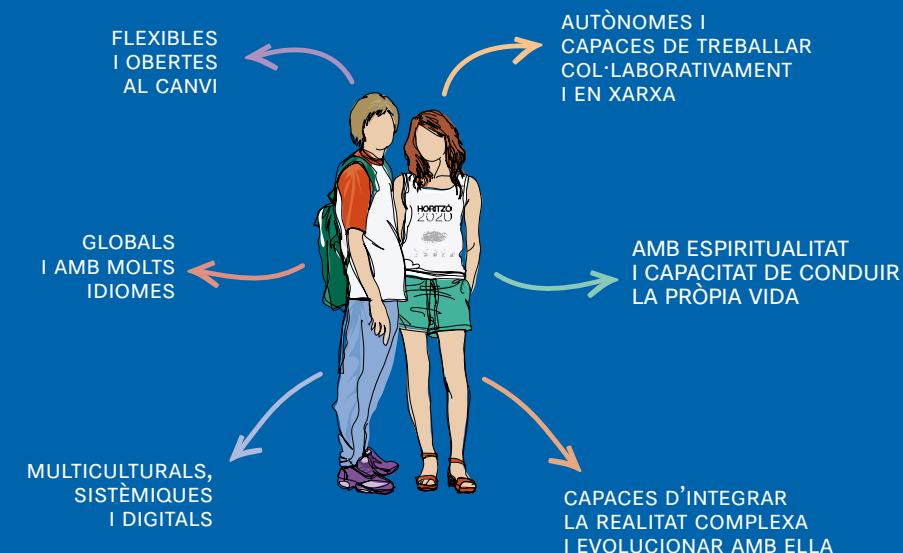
FLEXIBLES
I OBERTES
AL CANVI

AUTÒNOMES I
CAPACES DE TREBALLAR
COL·LABORATIVAMENT
I EN XARXA

HORITZÓ
2020

GLOBALS
I AMB MOLTS
IDIOMES

AMB ESPIRITUALITAT
I CAPACITAT DE CONDUIR
LA PRÒPIA VIDA

MULTICULTURALS,
SISTÈMIQUES
I DIGITALS

CAPACES D'INTEGRAR
LA REALITAT COMPLEXA
I EVOLUCIONAR AMB ELLA